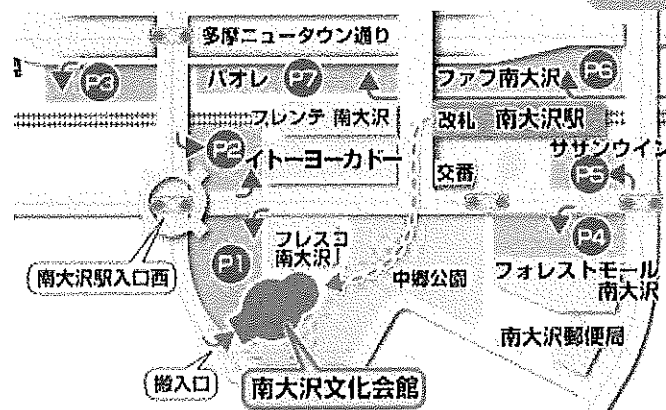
多摩ニュータウン通り
P3
パオレ
P7
ファフ南大沢
P6
フレンテ 南大沢
改札 南大沢駅
P2
イトーヨーカドー
ササンウイン
交番
P5
P4
P1
フレスコ 南大沢
中郷公園
フォレストモール 南大沢
南大沢駅入口西
南大沢郵便局
搬入口
南大沢文化会館